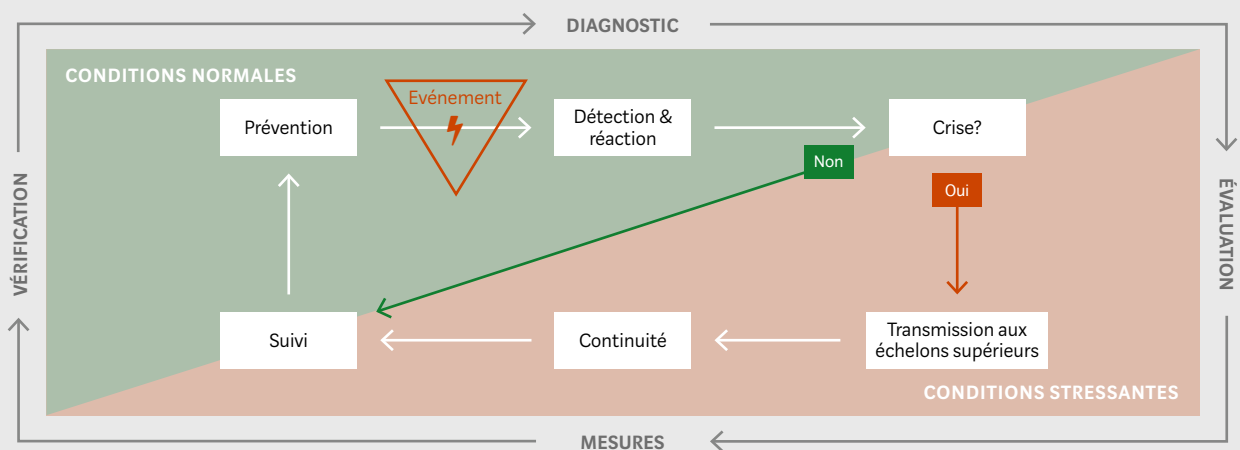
DIAGNOSTIC

CONDITIONS NORMALES

Prévention

Evénement

Détection & réaction

Crise?

Non

Oui

VÉRIFICATION

ÉVALUATION

Suivi

Continuité

Transmission aux échelons supérieurs

CONDITIONS STRESSANTES

MESURES